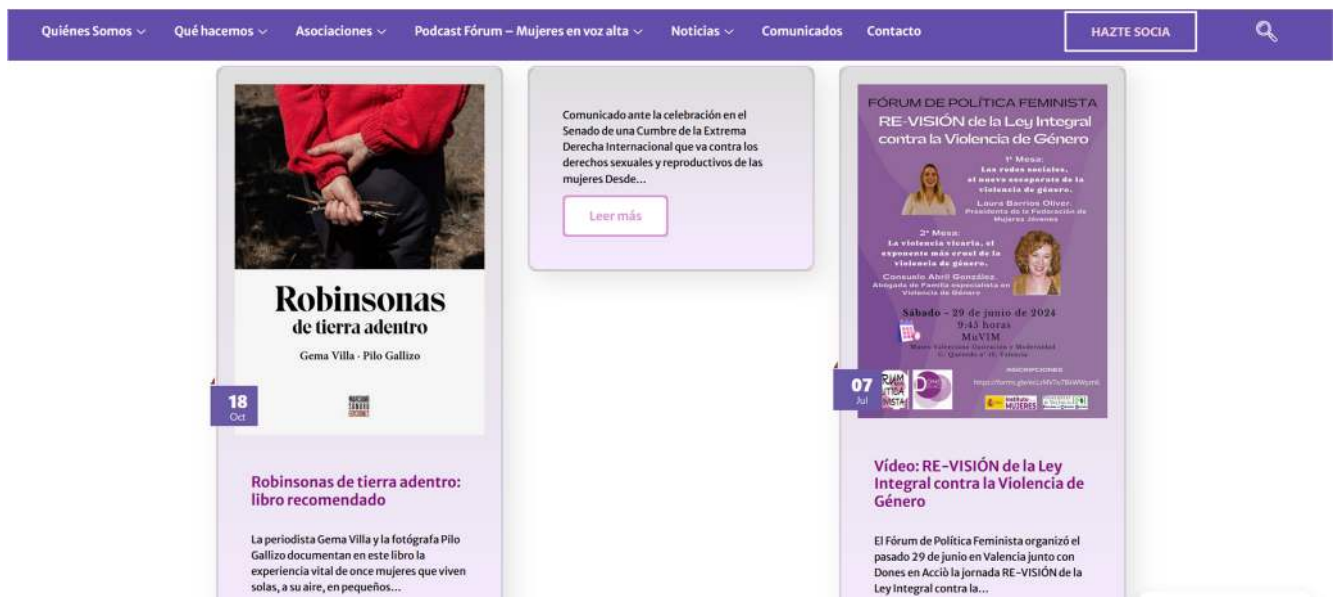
Quiénes Somos Qué hacemos Asociaciones Podcast Fórum – Mujeres en voz alta Noticias Comunicados Contacto HAZTE SOCIA

Robinsonas
de tierra adentro
Gema Villa · Pilo Gallizo

18
Oct

Robinsonas de tierra adentro: libro recomendado

La periodista Gema Villa y la fotógrafa Pilo Gallizo documentan en este libro la experiencia vital de once mujeres que viven solas, a su aire, en pequeños...

Comunicado ante la celebración en el Senado de una Cumbre de la Extrema Derecha Internacional que va contra los derechos sexuales y reproductivos de las mujeres Desde...

Leer más

FÓRUM DE POLÍTICA FEMINISTA
RE-VISIÓN de la Ley Integral contra la Violencia de Género

1ª Mesa:
Las redes sociales, el nuevo escaparate de la violencia de género.
Laura Barrios Oliver.
Presidenta de la Federación de Mujeres Jóvenes

2ª Mesa:
La violencia vicaria, el exponente más cruel de la violencia de género.
Consuelo Abril González.
Abogada de Familia especialista en Violencia de Género

Sábado - 29 de junio de 2024
9:45 horas
MuVIM
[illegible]

INSCRIPCIONES
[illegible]

07
Jul

Vídeo: RE-VISIÓN de la Ley Integral contra la Violencia de Género

El Fórum de Política Feminista organizó el pasado 29 de junio en Valencia junto con Dones en Acciò la jornada RE-VISIÓN de la Ley Integral contra la...